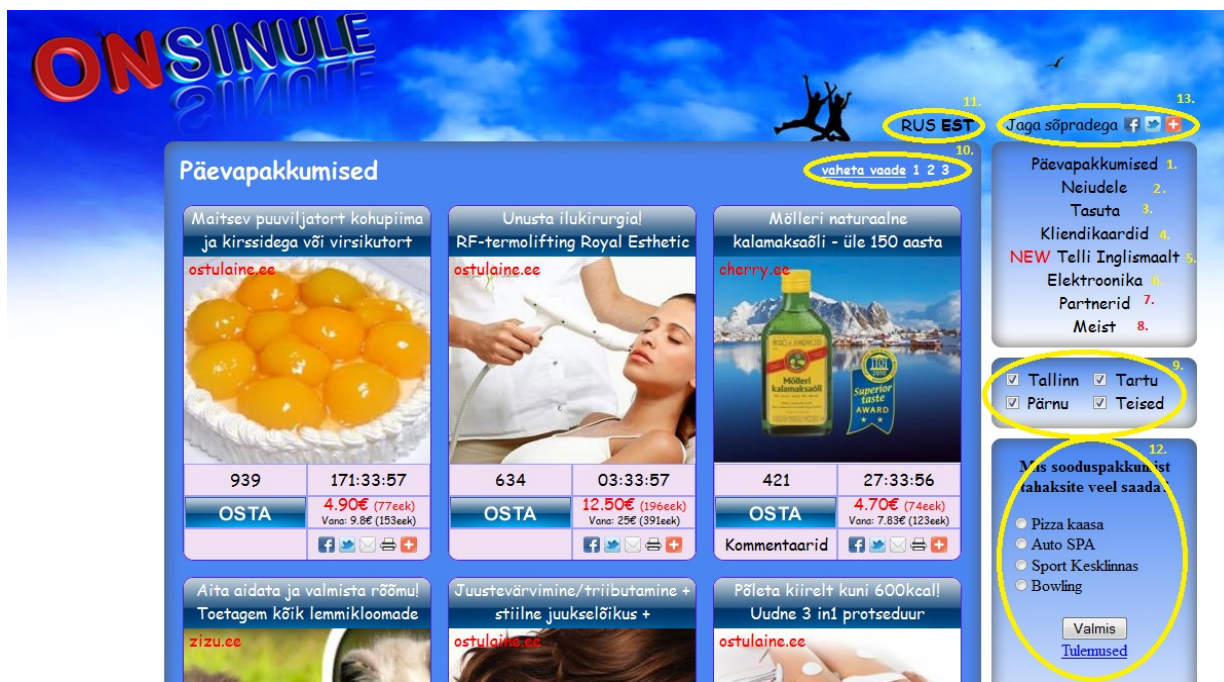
ONSINULE

11. RUS EST

13. Jaga sõpradega

Päevapakkumised

10. vaheta vaade 1 2 3

Maitsev puuviljatort kohupiima ja kirssidega või virsikutort
ostulaine.ee
939 | 171:33:57
OSTA
4.90€ (77eek)
Vana: 9.8€ (153eek)

Unusta ilukirurgia! RF-termolifting Royal Esthetic
ostulaine.ee
634 | 03:33:57
OSTA
12.50€ (196eek)
Vana: 25€ (391eek)

Mölleri naturaalne kalamaksaõli - üle 150 aasta
cherry.ee
Möller kalamaksaõli
Superior taste AWARD
421 | 27:33:56
OSTA
4.70€ (74eek)
Vana: 7.83€ (123eek)
Kommentaarid

Aita aidata ja valmista rõõmu! Toetagem kõik lemmikloomade
zizu.ee

Juustevärvimine/triibutamine + stiilne juukselõikus +
ostulaine.ee

Põleta kiirelt kuni 600kcal! Uudne 3 in1 protseduur
ostulaine.ee

Päevapakkumised 1.
Neiudele 2.
Tasuta 3.
Kliendikaardid 4.
NEW Telli Inglismaalt 5.
Elektroonika 6.
Partnerid 7.
Meist 8.

9.
Tallinn
Tartu
Pärnu
Teised

12.
Mis sooduspakkumist tahaksite veel saada?
Pizza kaasa
Auto SPA
Sport Kesklinnas
Bowling
Valmis
Tulemused